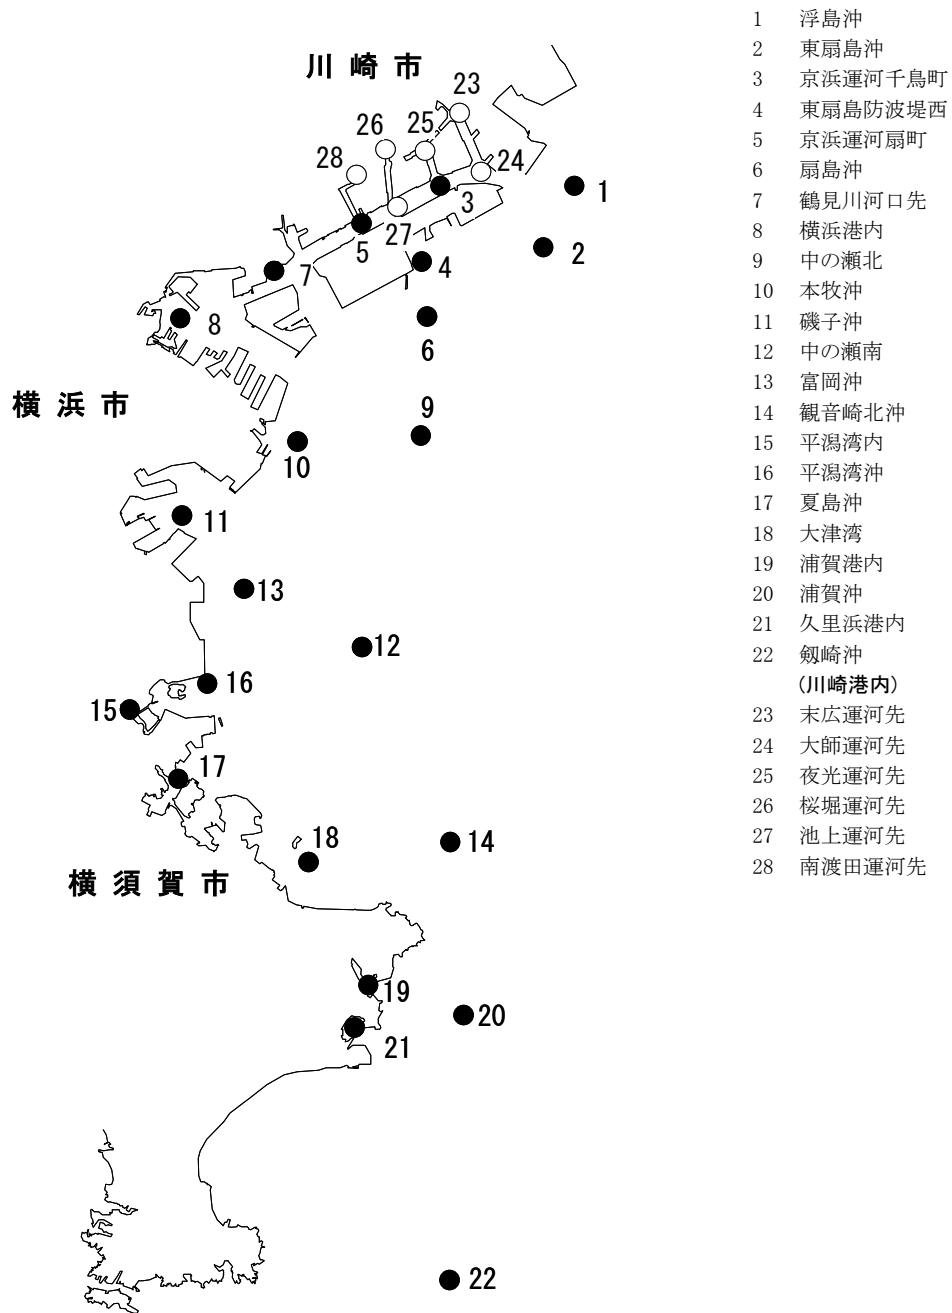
川崎市

23
26
25
28
24
1
3
27
2
5
7
4
8
6
横浜市
9
10
11
13
12
16
15
17
18
14
横須賀市
19
20
21
22

1 浮島沖
2 東扇島沖
3 京浜運河千鳥町
4 東扇島防波堤西
5 京浜運河扇町
6 扇島沖
7 鶴見川河口先
8 横浜港内
9 中の瀬北
10 本牧沖
11 磯子沖
12 中の瀬南
13 富岡沖
14 観音崎北沖
15 平潟湾内
16 平潟湾沖
17 夏島沖
18 大津湾
19 浦賀港内
20 浦賀沖
21 久里浜港内
22 剱崎沖
(川崎港内)
23 末広運河先
24 大師運河先
25 夜光運河先
26 桜堀運河先
27 池上運河先
28 南渡田運河先